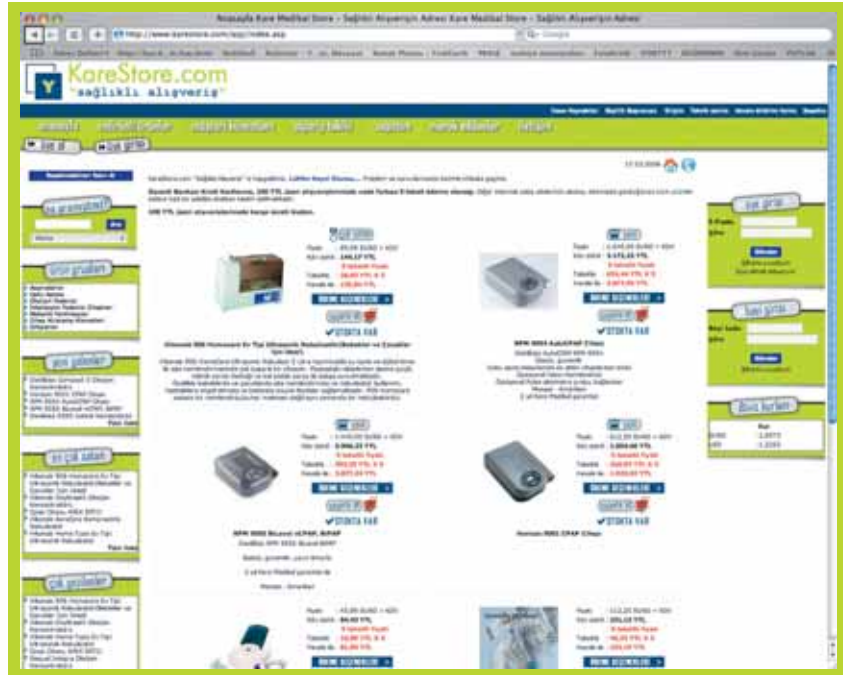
Nazaylı Kare Medikal Store - Sağlıklı Alışveriş Adresi Kare Medikal Store - Sağlıklı Alışveriş Adresi

http://www.karestore.com/app/index.asp

KareStore.com
"sağlıklı alışveriş"

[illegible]

STOKTA VAR

STOKTA VAR

STOKTA VAR

STOKTA VAR

RPM 9000 Bilevel nCPAP, BiPAP

Humon R80 CPAP Cihazı

Döviz kurları

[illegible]